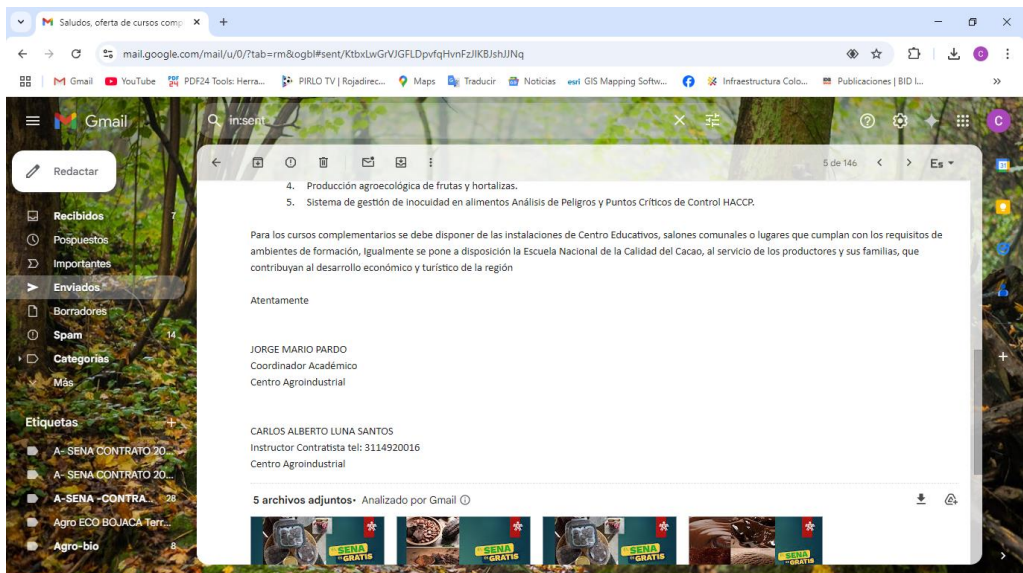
Saludos, oferta de cursos comp ×

mail.google.com/mail/u/0/?tab=rm&ogbl#sent/KtbxLwGrVJGFLDpvfqHvnFzJlKBJshJJNq

Gmail YouTube PDF24 Tools: Herra... PIRLO TV | Rojadirec... Maps Traducir Noticias GIS Mapping Softw... Infraestructura Colo... Publicaciones | BID I...

Gmail

in:sent

Redactar

Recibidos 7
Pospuestos
Importantes
Enviados
Borradores
Spam 14
Categorías
Más

Etiquetas
A-SENA CONTRATO 20...
A- SENA CONTRATO 20...
A-SENA -CONTRA... 28
Agro ECO BOJACA Terr...
Agro-bio 8

5 de 146 Es

4. Producción agroecológica de frutas y hortalizas.
5. Sistema de gestión de inocuidad en alimentos Análisis de Peligros y Puntos Críticos de Control HACCP.

Para los cursos complementarios se debe disponer de las instalaciones de Centro Educativos, salones comunales o lugares que cumplan con los requisitos de ambientes de formación, Igualmente se pone a disposición la Escuela Nacional de la Calidad del Cacao, al servicio de los productores y sus familias, que contribuyan al desarrollo económico y turístico de la región

Atentamente

JORGE MARIO PARDO
Coordinador Académico
Centro Agroindustrial

CARLOS ALBERTO LUNA SANTOS
Instructor Contratista tel: 3114920016
Centro Agroindustrial

5 archivos adjuntos · Analizado por Gmail

SENA GRATIS
SENA GRATIS
SENA GRATIS
SENA GRATIS